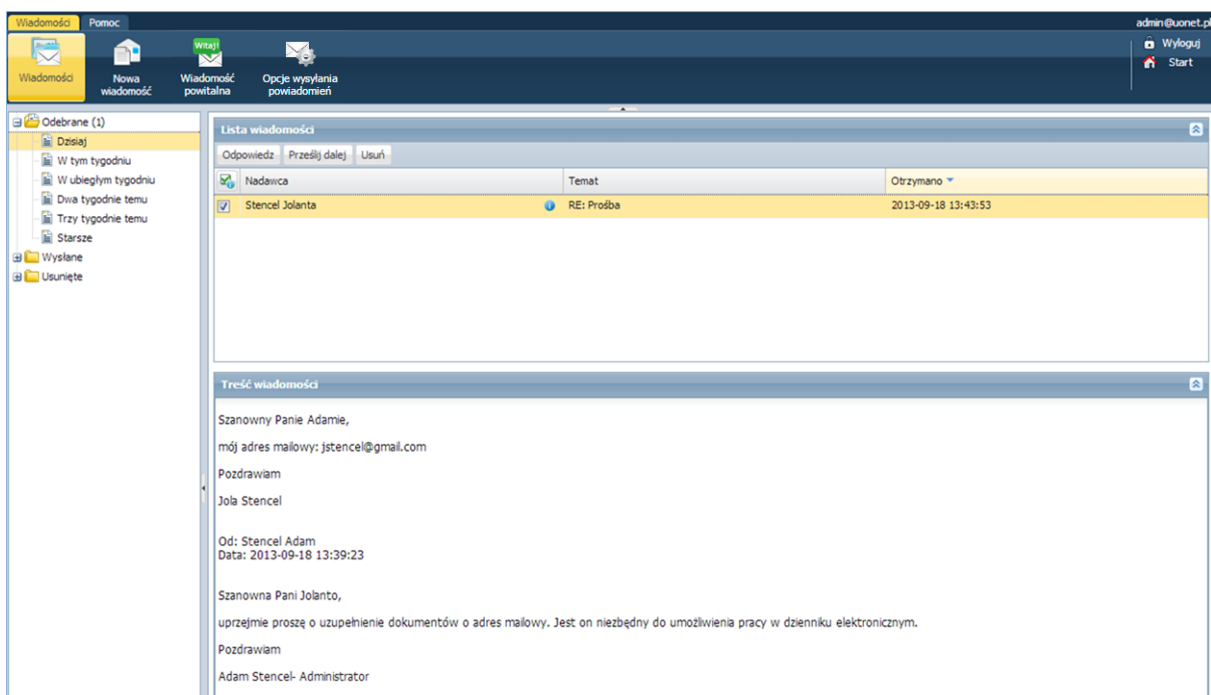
Wiadomości Pomoc

admin@uonet.pl

Wiadomości

Nowa wiadomość

Witaj!

Wiadomość powitalna

Opcje wysyłania powiadomień

Wyloguj

Start

Odebrane (1)
Dzisiaj
W tym tygodniu
W ubiegłym tygodniu
Dwa tygodnie temu
Trzy tygodnie temu
Starsze
Wysłane
Usunięte

Lista wiadomości

Odpowiedz Prześlij dalej Usuń

| Nadawca | Temat | Otrzymano |
|---|---|---|
| Stencel Jolanta | RE: Prośba | 2013-09-18 13:43:53 |

Treść wiadomości

Szanowny Panie Adamie,

mój adres mailowy: jstencel@gmail.com

Pozdrawiam

Jola Stencel

Od: Stencel Adam
Data: 2013-09-18 13:39:23

Szanowna Pani Jolanto,

uprzejmie proszę o uzupełnienie dokumentów o adres mailowy. Jest on niezbędny do umożliwienia pracy w dzienniku elektronicznym.

Pozdrawiam

Adam Stencel- Administrator